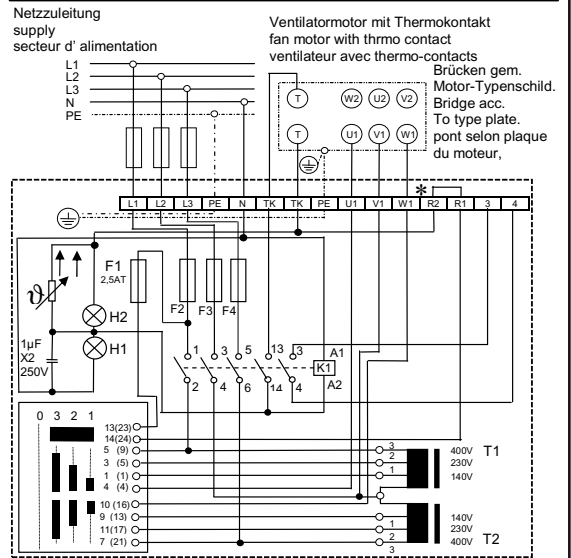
Netzzuleitung
supply
secteur d' alimentation

Ventilatormotor mit Thermokontakt
fan motor with thrmo contact
ventilateur avec thermo-contacts

Brücken gem. Motor-Typenschild.
Bridge acc. To type plate.
pont selon plaque du moteur,

L1
L2
L3
N
PE

T
W2
U2
V2
T
U1
V1
W1

L1 L2 L3 PE N TK TK PE U1 V1 W1 R2 R1 3 4

*

$\vartheta$

F1
2,5AT

F2 F3 F4

H2
H1

1µF
X2
250V

1 3 5 13 3
2 4 6 14 4

A1
K1
A2

0 3 2 1

13(23)
14(24)
5 (9)
3 (5)
1 (1)
4 (4)
10 (16)
9 (13)
11(17)
7 (21)

3
2
1

400V
230V
140V
T1

140V
230V
400V
T2

1
2
3